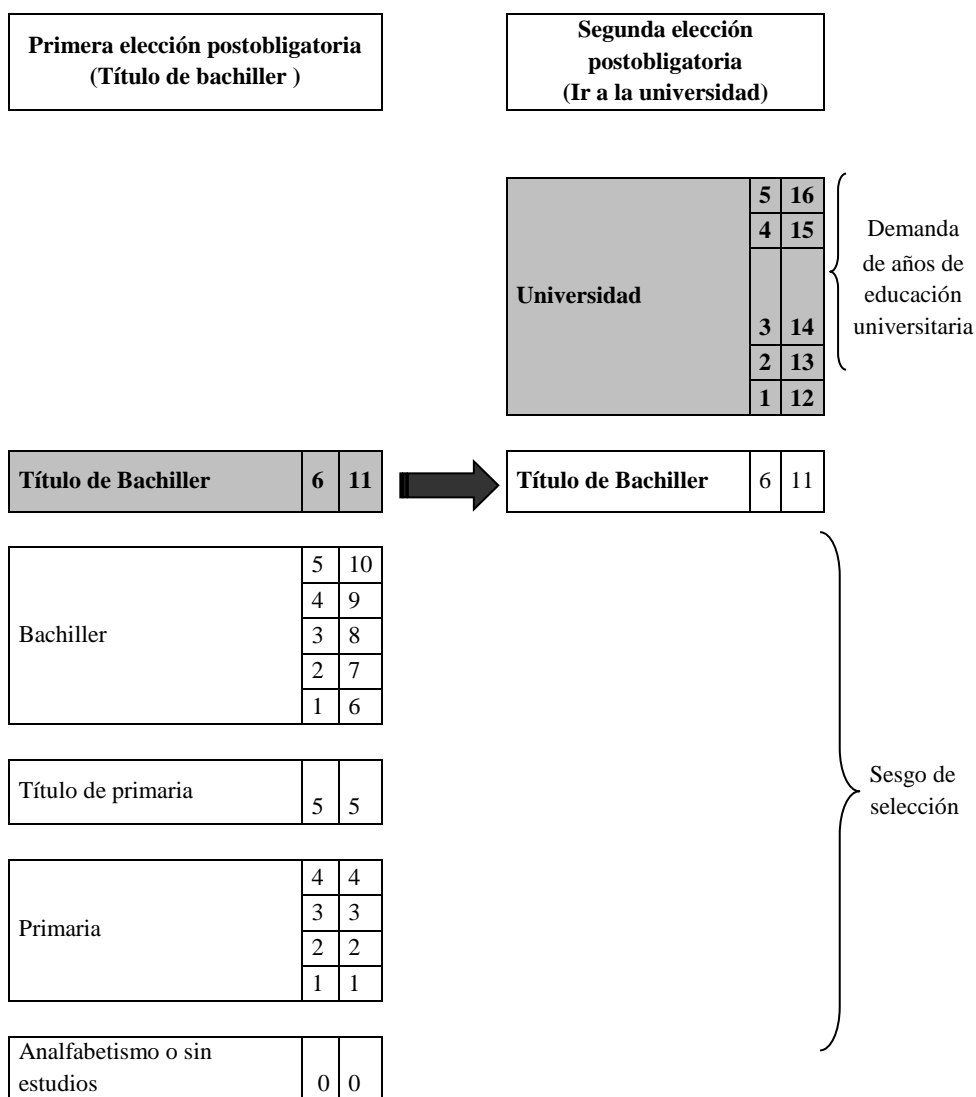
Primera elección postobligatoria (Título de bachiller )

Segunda elección postobligatoria (Ir a la universidad)

| Universidad | | |
|---|---|---|
| | 5 | 16 |
| | 4 | 15 |
| | 3 | 14 |
| | 2 | 13 |
| | 1 | 12 |

Demanda de años de educación universitaria

| Título de Bachiller | 6 | 11 |
|---|---|---|

| Título de Bachiller | 6 | 11 |
|---|---|---|

| Bachiller | | |
|---|---|---|
| | 5 | 10 |
| | 4 | 9 |
| | 3 | 8 |
| | 2 | 7 |
| | 1 | 6 |

| Título de primaria | 5 | 5 |
|---|---|---|

| Primaria | | |
|---|---|---|
| | 4 | 4 |
| | 3 | 3 |
| | 2 | 2 |
| | 1 | 1 |

| Analfabetismo o sin estudios | 0 | 0 |
|---|---|---|

Sesgo de selección